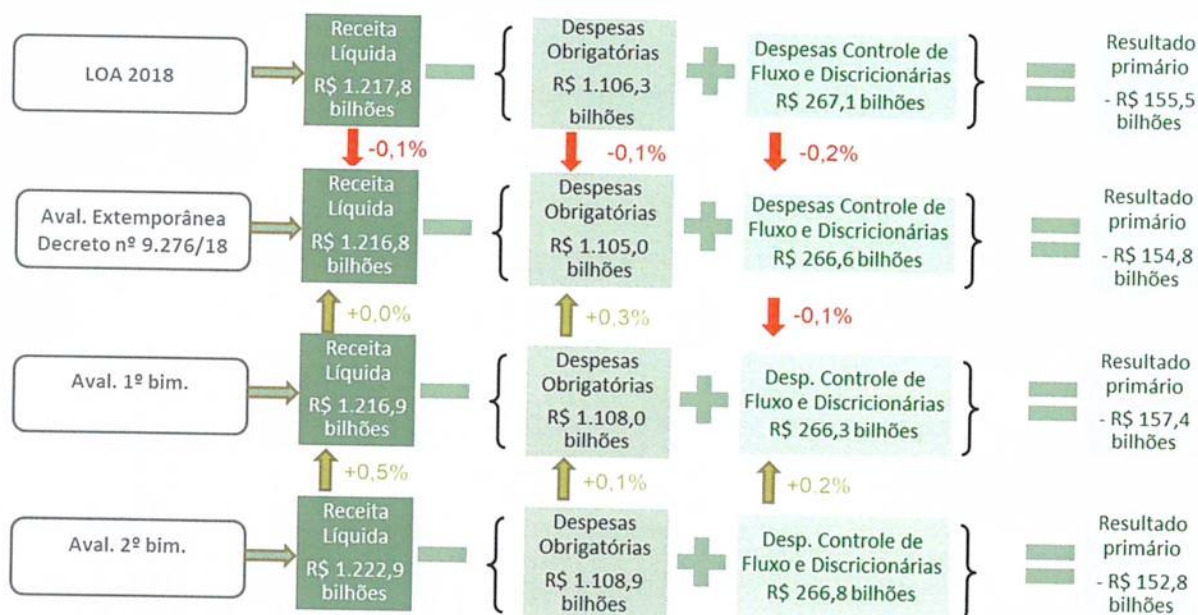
LOA 2018

Receita Líquida R$ 1.217,8 bilhões

Despesas Obrigatórias R$ 1.106,3 bilhões

Despesas Controle de Fluxo e Discricionárias R$ 267,1 bilhões

Resultado primário - R$ 155,5 bilhões

-0,1%

-0,1%

-0,2%

Aval. Extemporânea Decreto nº 9.276/18

Receita Líquida R$ 1.216,8 bilhões

Despesas Obrigatórias R$ 1.105,0 bilhões

Despesas Controle de Fluxo e Discricionárias R$ 266,6 bilhões

Resultado primário - R$ 154,8 bilhões

+0,0%

+0,3%

-0,1%

Aval. 1º bim.

Receita Líquida R$ 1.216,9 bilhões

Despesas Obrigatórias R$ 1.108,0 bilhões

Desp. Controle de Fluxo e Discricionárias R$ 266,3 bilhões

Resultado primário - R$ 157,4 bilhões

+0,5%

+0,1%

+0,2%

Aval. 2º bim.

Receita Líquida R$ 1.222,9 bilhões

Despesas Obrigatórias R$ 1.108,9 bilhões

Desp. Controle de Fluxo e Discricionárias R$ 266,8 bilhões

Resultado primário - R$ 152,8 bilhões